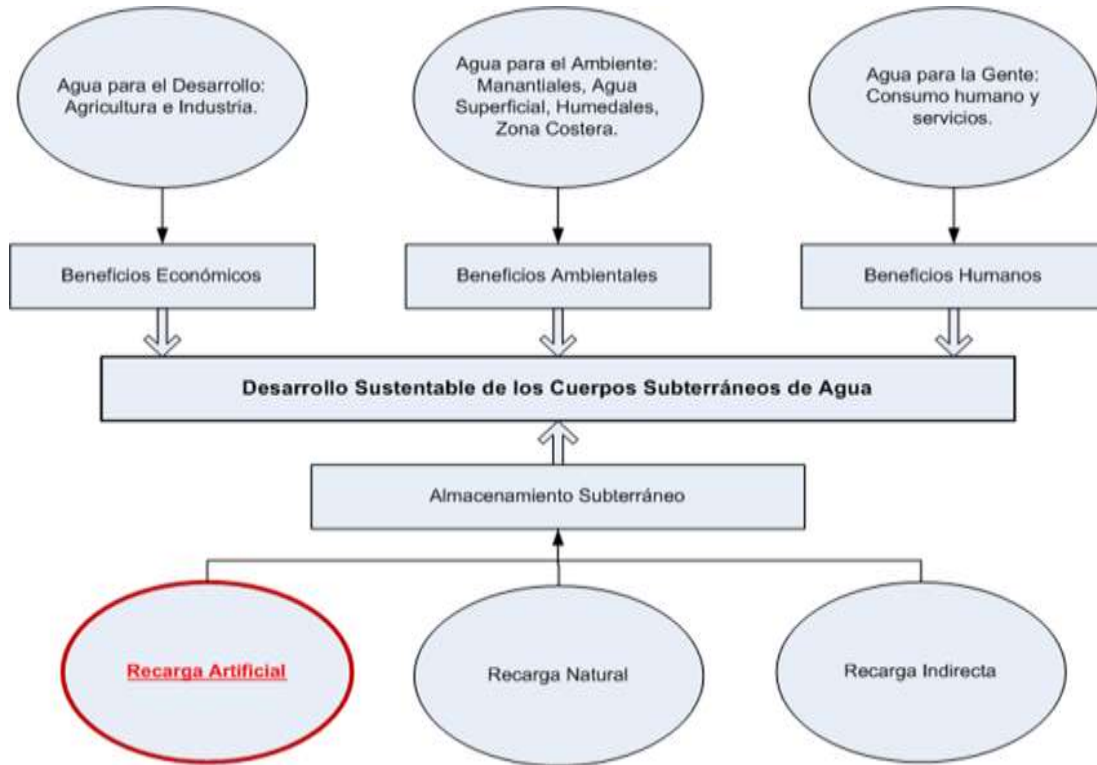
Agua para el Desarrollo: Agricultura e Industria.

Agua para el Ambiente: Manantiales, Agua Superficial, Humedales, Zona Costera.

Agua para la Gente: Consumo humano y servicios.

Beneficios Económicos

Beneficios Ambientales

Beneficios Humanos

Desarrollo Sustentable de los Cuerpos Subterráneos de Agua

Almacenamiento Subterráneo

Recarga Artificial

Recarga Natural

Recarga Indirecta